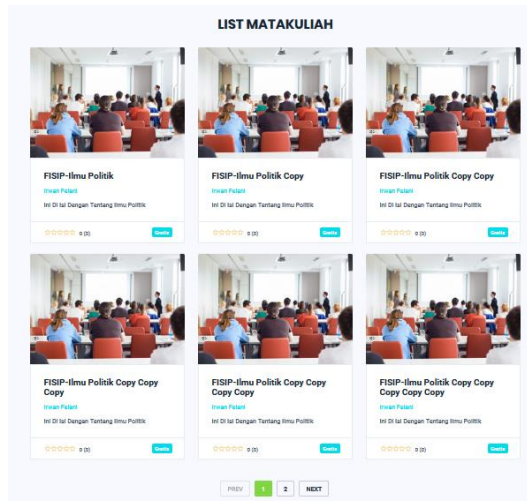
LIST MATAKULIAH

FISIP-Ilmu Politik

Irwan Fulani

Ini Di Isi Dengan Tentang Ilmu Politik

0 (0)

Gratis

FISIP-Ilmu Politik Copy

Irwan Fulani

Ini Di Isi Dengan Tentang Ilmu Politik

0 (0)

Gratis

FISIP-Ilmu Politik Copy Copy

Irwan Fulani

Ini Di Isi Dengan Tentang Ilmu Politik

0 (0)

Gratis

FISIP-Ilmu Politik Copy Copy Copy

Irwan Fulani

Ini Di Isi Dengan Tentang Ilmu Politik

0 (0)

Gratis

FISIP-Ilmu Politik Copy Copy Copy Copy

Irwan Fulani

Ini Di Isi Dengan Tentang Ilmu Politik

0 (0)

Gratis

FISIP-Ilmu Politik Copy Copy Copy Copy Copy

Irwan Fulani

Ini Di Isi Dengan Tentang Ilmu Politik

0 (0)

Gratis

PREV 1 2 NEXT